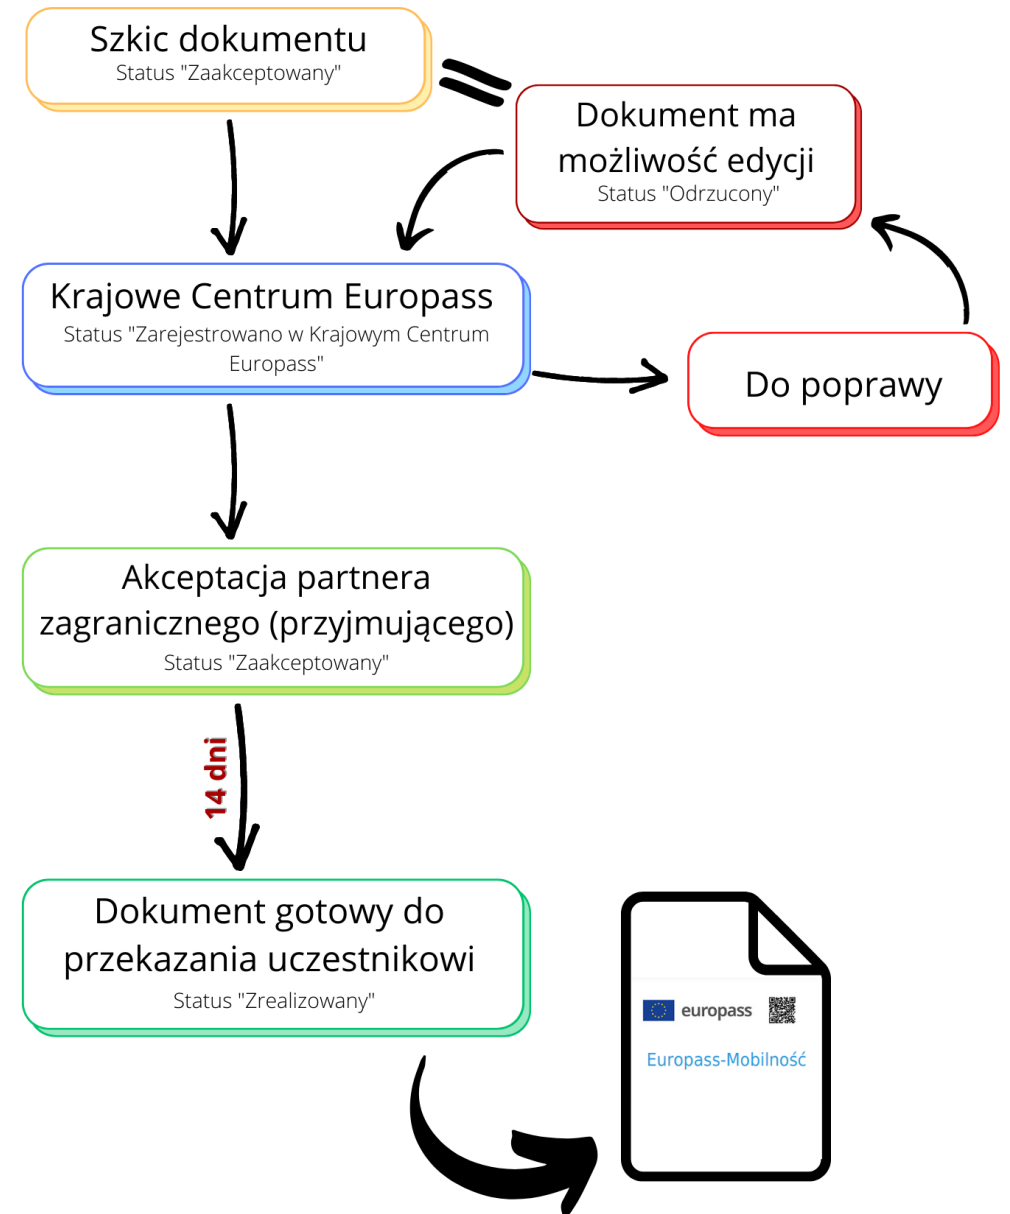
Szkic dokumentu
Status "Zaakceptowany"

Dokument ma możliwość edycji
Status "Odrzucony"

Krajowe Centrum Europass
Status "Zarejestrowano w Krajowym Centrum Europass"

Do poprawy

Akceptacja partnera zagranicznego (przyjmującego)
Status "Zaakceptowany"

14 dni

Dokument gotowy do przekazania uczestnikowi
Status "Zrealizowany"

europass

Europass-Mobilność